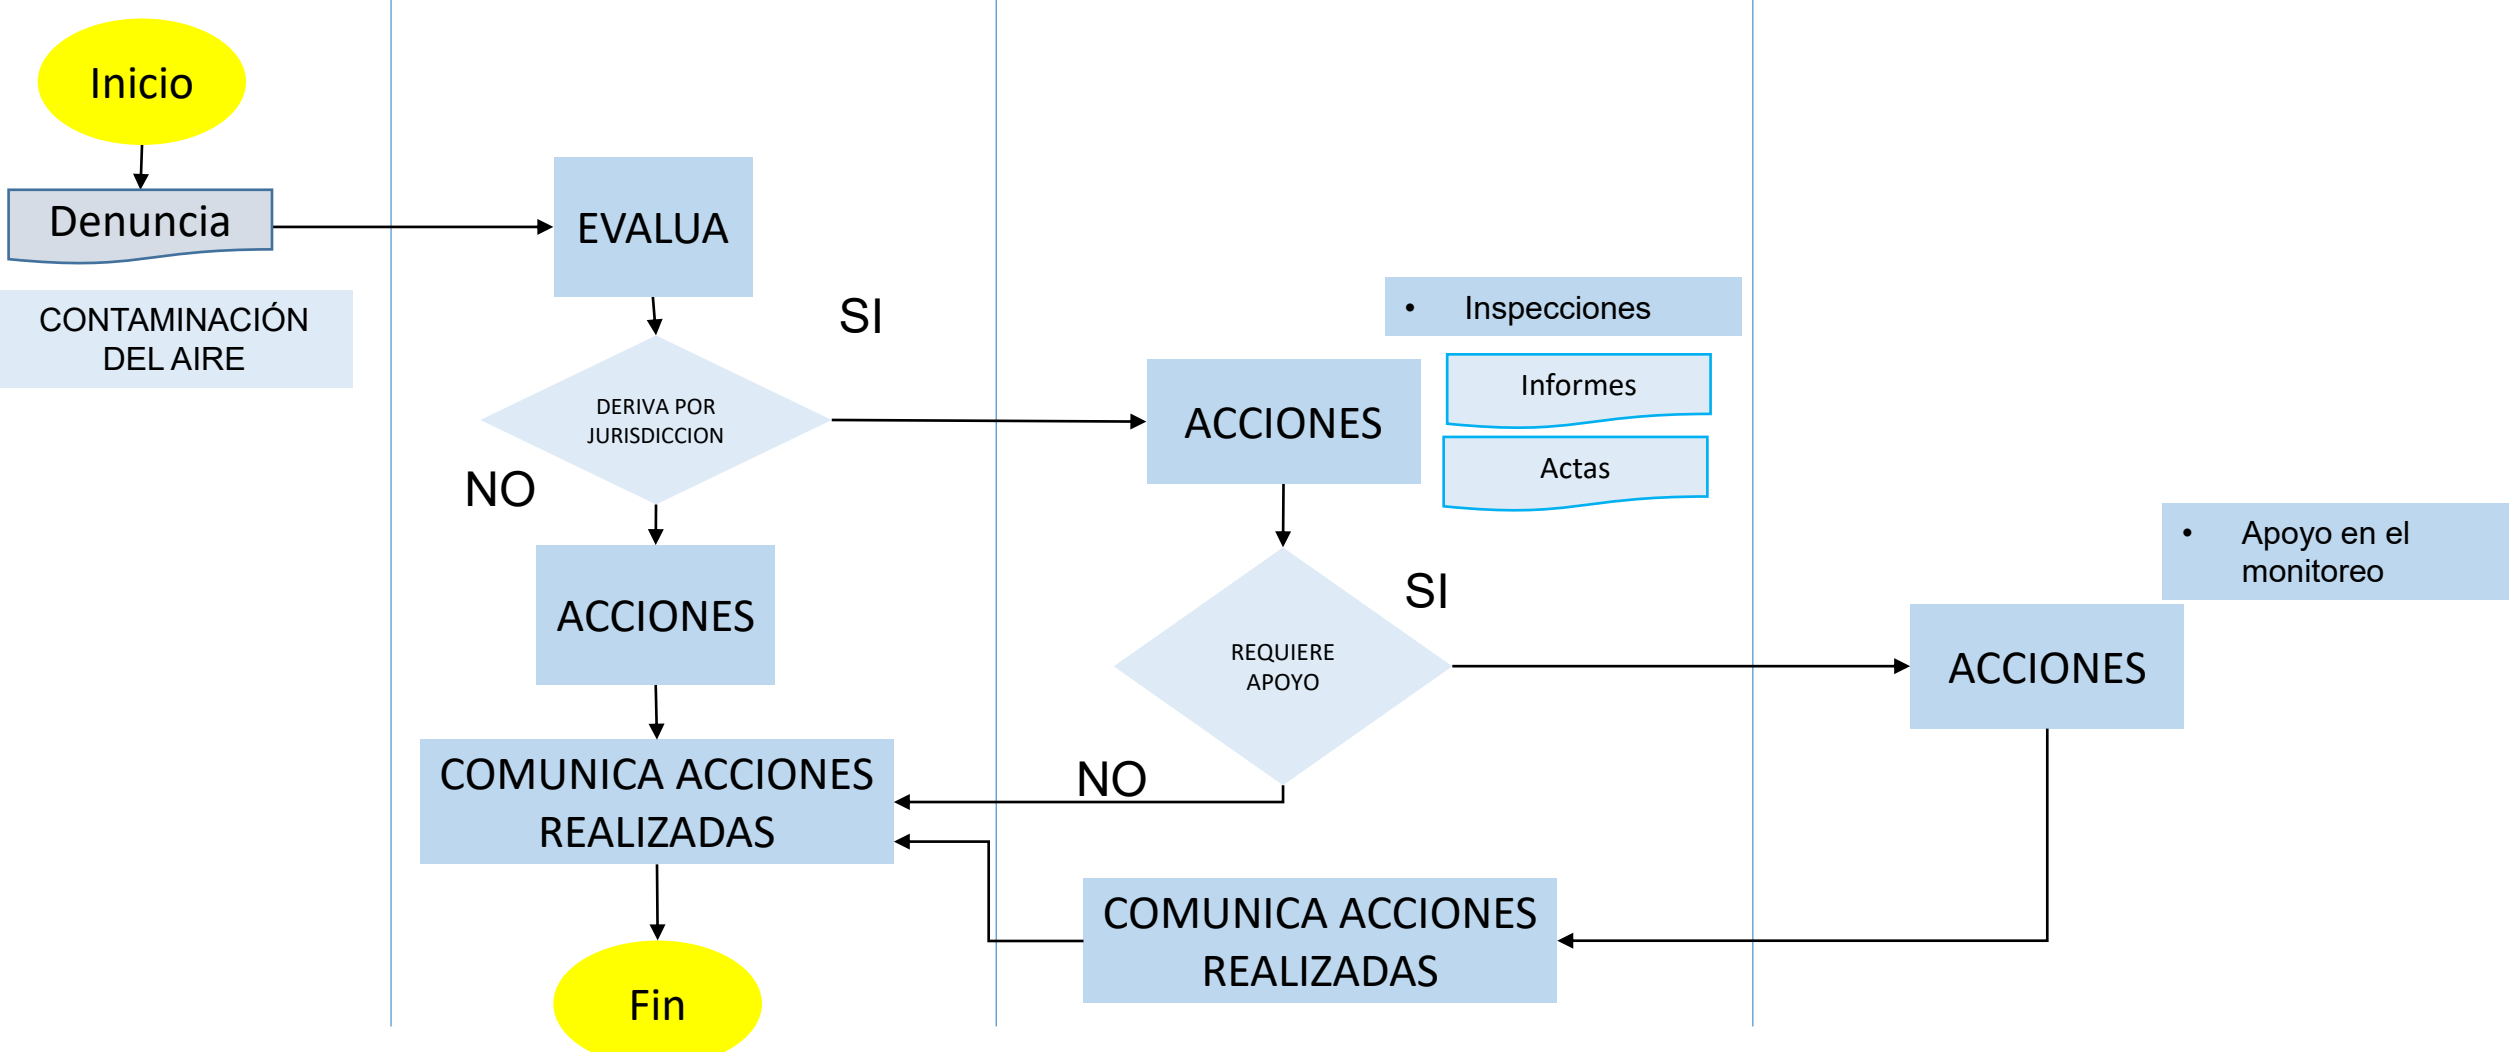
Inicio

Denuncia

CONTAMINACIÓN DEL AIRE

EVALUA

SI

DERIVA POR JURISDICCION

NO

ACCIONES

COMUNICA ACCIONES REALIZADAS

Fin

• Inspecciones

Informes

Actas

ACCIONES

SI

REQUIERE APOYO

NO

COMUNICA ACCIONES REALIZADAS

• Apoyo en el monitoreo

ACCIONES